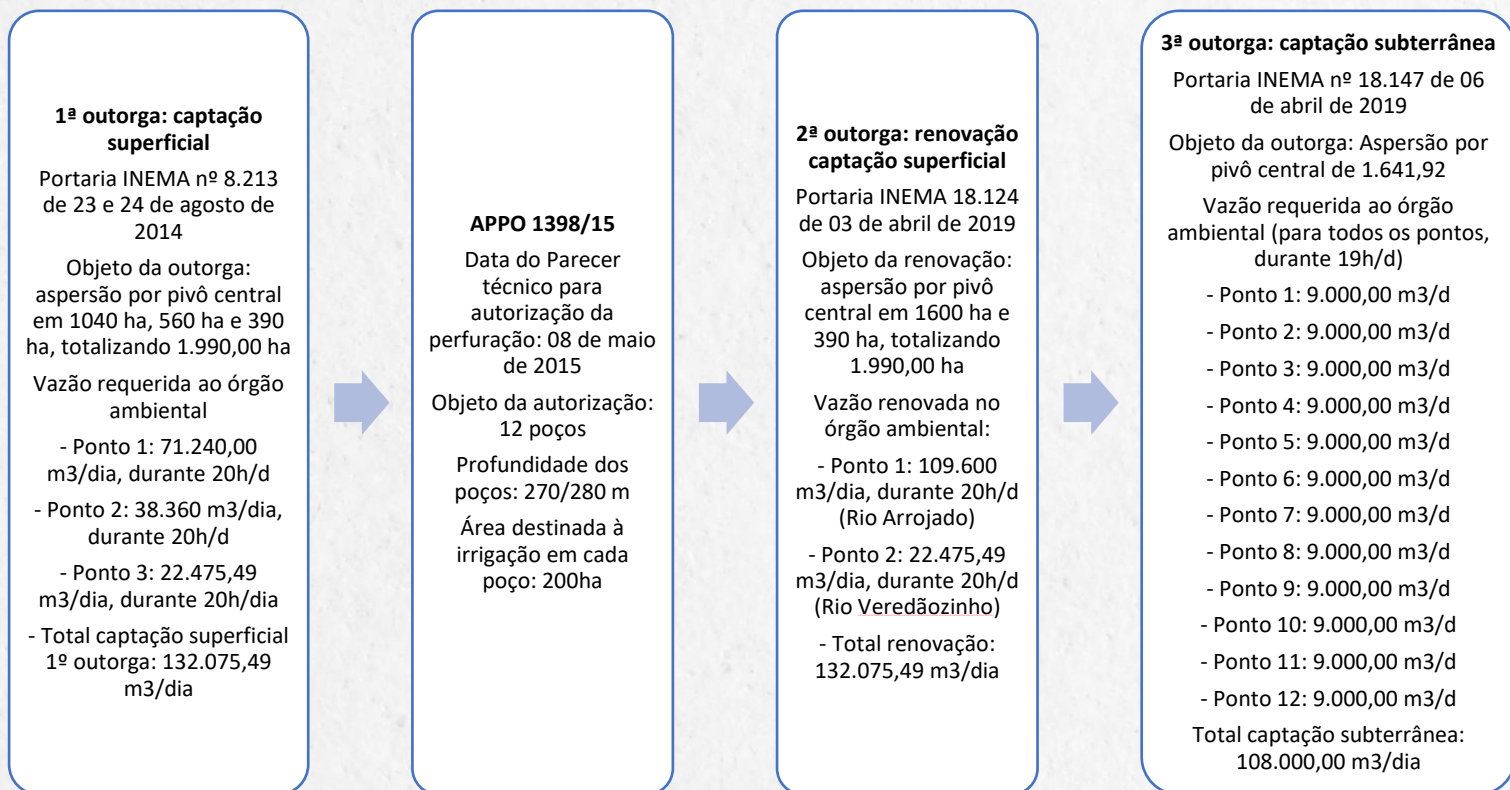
**1ª outorga: captação superficial**

Portaria INEMA nº 8.213 de 23 e 24 de agosto de 2014

Objeto da outorga: aspersão por pivô central em 1040 ha, 560 ha e 390 ha, totalizando 1.990,00 ha

Vazão requerida ao órgão ambiental

- Ponto 1: 71.240,00 m3/dia, durante 20h/d

- Ponto 2: 38.360 m3/dia, durante 20h/d

- Ponto 3: 22.475,49 m3/dia, durante 20h/dia

- Total captação superficial 1º outorga: 132.075,49 m3/dia

**APPO 1398/15**

Data do Parecer técnico para autorização da perfuração: 08 de maio de 2015

Objeto da autorização: 12 poços

Profundidade dos poços: 270/280 m

Área destinada à irrigação em cada poço: 200ha

**2ª outorga: renovação captação superficial**

Portaria INEMA 18.124 de 03 de abril de 2019

Objeto da renovação: aspersão por pivô central em 1600 ha e 390 ha, totalizando 1.990,00 ha

Vazão renovada no órgão ambiental:

- Ponto 1: 109.600 m3/dia, durante 20h/d (Rio Arrojado)

- Ponto 2: 22.475,49 m3/dia, durante 20h/d (Rio Veredãozinho)

- Total renovação: 132.075,49 m3/dia

**3ª outorga: captação subterrânea**

Portaria INEMA nº 18.147 de 06 de abril de 2019

Objeto da outorga: Aspersão por pivô central de 1.641,92

Vazão requerida ao órgão ambiental (para todos os pontos, durante 19h/d)

- Ponto 1: 9.000,00 m3/d

- Ponto 2: 9.000,00 m3/d

- Ponto 3: 9.000,00 m3/d

- Ponto 4: 9.000,00 m3/d

- Ponto 5: 9.000,00 m3/d

- Ponto 6: 9.000,00 m3/d

- Ponto 7: 9.000,00 m3/d

- Ponto 8: 9.000,00 m3/d

- Ponto 9: 9.000,00 m3/d

- Ponto 10: 9.000,00 m3/d

- Ponto 11: 9.000,00 m3/d

- Ponto 12: 9.000,00 m3/d

Total captação subterrânea: 108.000,00 m3/dia